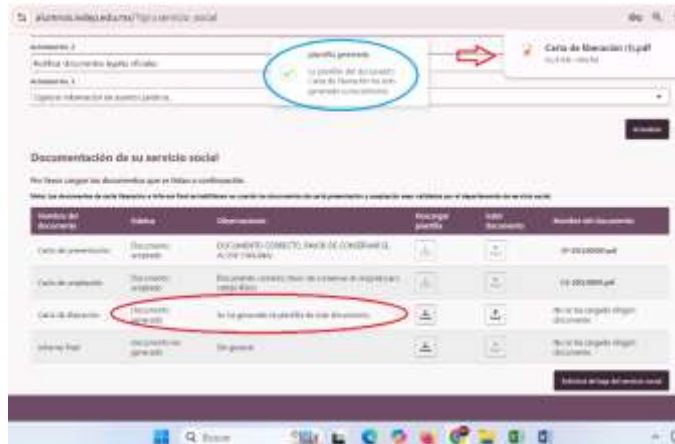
alumnos.iedep.edu.mx/Tip/servicio_social

ACTIVIDAD 2
Realizar documentos legales oficiales

ACTIVIDAD 3
Ingresar información de asesoría jurídica

plantilla generada
La plantilla del documento Carta de liberación ha sido generada correctamente.

Carta de liberación (1).pdf
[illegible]

Actualizar

Documentación de su servicio social

Por favor cargue los documentos que se listan a continuación.

Nota: Los documentos de carta liberación e informe final se habilitarán en cuanto los documentos de carta presentación y aceptación sean validados por el departamento de servicio social.

| Nombre del documento | Estatus | Observaciones | Descargar plantilla | Subir documento | Nombre del documento |
|---|---|---|---|---|---|
| Carta de presentación | Documento aceptado | DOCUMENTO CORRECTO, FAVOR DE CONSERVAR EL ACUSE ORIGINAL | | | CP-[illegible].pdf |
| Carta de aceptación | Documento aceptado | Documento correcto, favor de conservar el original para cotejo físico | | | CA-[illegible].pdf |
| Carta de liberación | Documento generado | Se ha generado la plantilla de este documento. | | | No se ha cargado ningún documento |
| Informe final | Documento no generado | Sin generar | | | No se ha cargado ningún documento |

Solicitar liberación del servicio social

Buscar